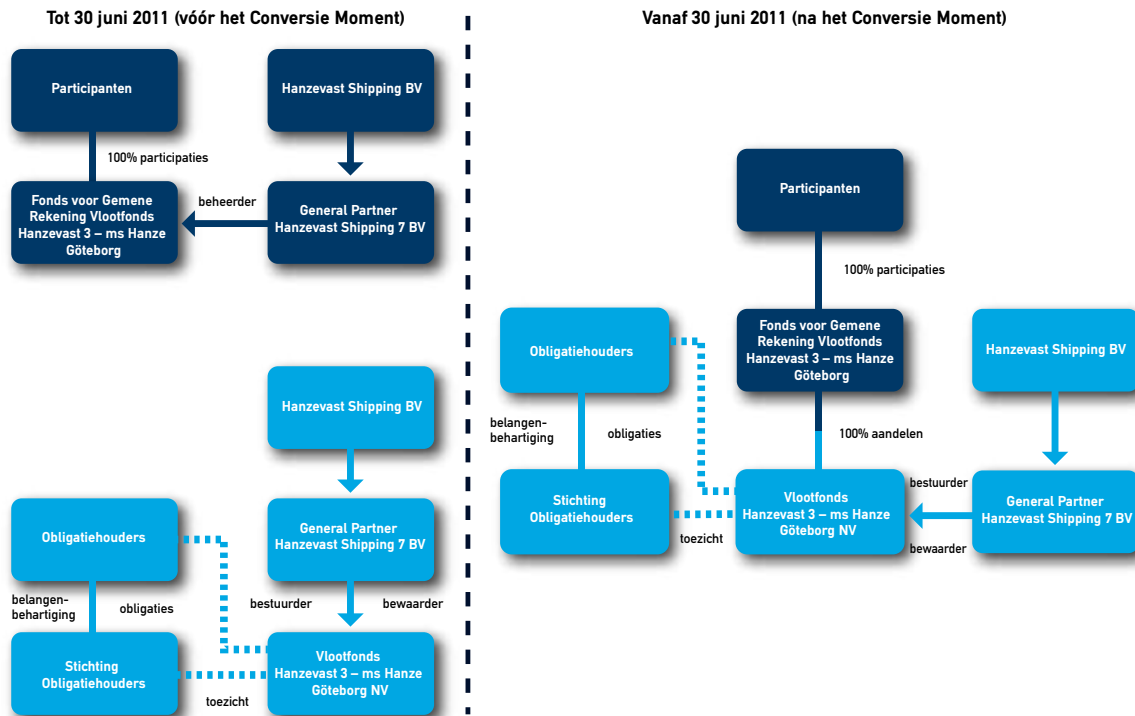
Tot 30 juni 2011 (vóór het Conversie Moment)

Participanten

Hanzevast Shipping BV

100% participaties

Fonds voor Gemene Rekening Vlootfonds Hanzevast 3 – ms Hanze Göteborg

beheerder

General Partner Hanzevast Shipping 7 BV

Hanzevast Shipping BV

Obligatiehouders

General Partner Hanzevast Shipping 7 BV

belangen-behartiging

obligaties

bestuurder

bewaarder

Stichting Obligatiehouders

Vlootfonds Hanzevast 3 – ms Hanze Göteborg NV

toezicht

Vanaf 30 juni 2011 (na het Conversie Moment)

Participanten

100% participaties

Obligatiehouders

Fonds voor Gemene Rekening Vlootfonds Hanzevast 3 – ms Hanze Göteborg

Hanzevast Shipping BV

belangen-behartiging

obligaties

100% aandelen

bestuurder

Stichting Obligatiehouders

Vlootfonds Hanzevast 3 – ms Hanze Göteborg NV

General Partner Hanzevast Shipping 7 BV

toezicht

bewaarder